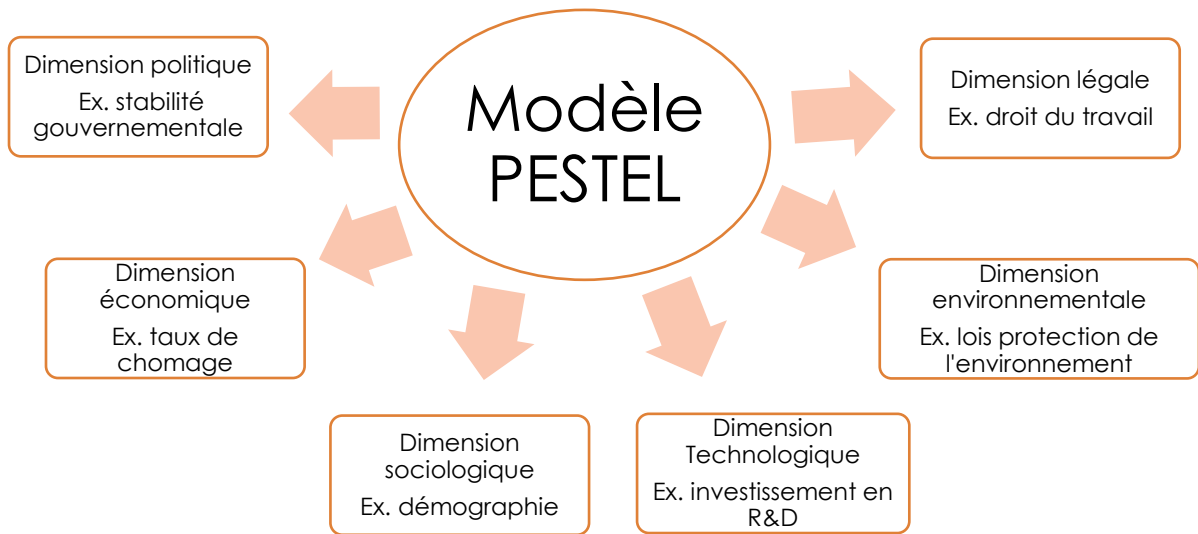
Modèle PESTEL

Dimension politique
Ex. stabilité gouvernementale

Dimension légale
Ex. droit du travail

Dimension économique
Ex. taux de chomage

Dimension environnementale
Ex. lois protection de l'environnement

Dimension sociologique
Ex. démographie

Dimension Technologique
Ex. investissement en R&D